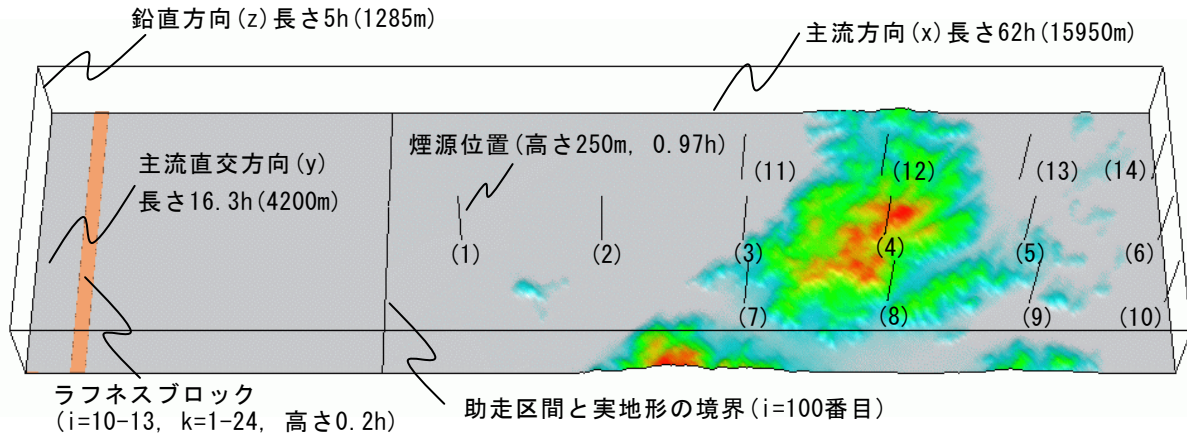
鉛直方向(z)長さ5h(1285m)

主流方向(x)長さ62h(15950m)

主流直交方向(y)
長さ16.3h(4200m)

煙源位置(高さ250m, 0.97h)

(11)

(12)

(13)

(14)

(1)

(2)

(3)

(4)

(5)

(6)

(7)

(8)

(9)

(10)

ラフネスブロック
(i=10-13, k=1-24, 高さ0.2h)

助走区間と実地形の境界(i=100番目)